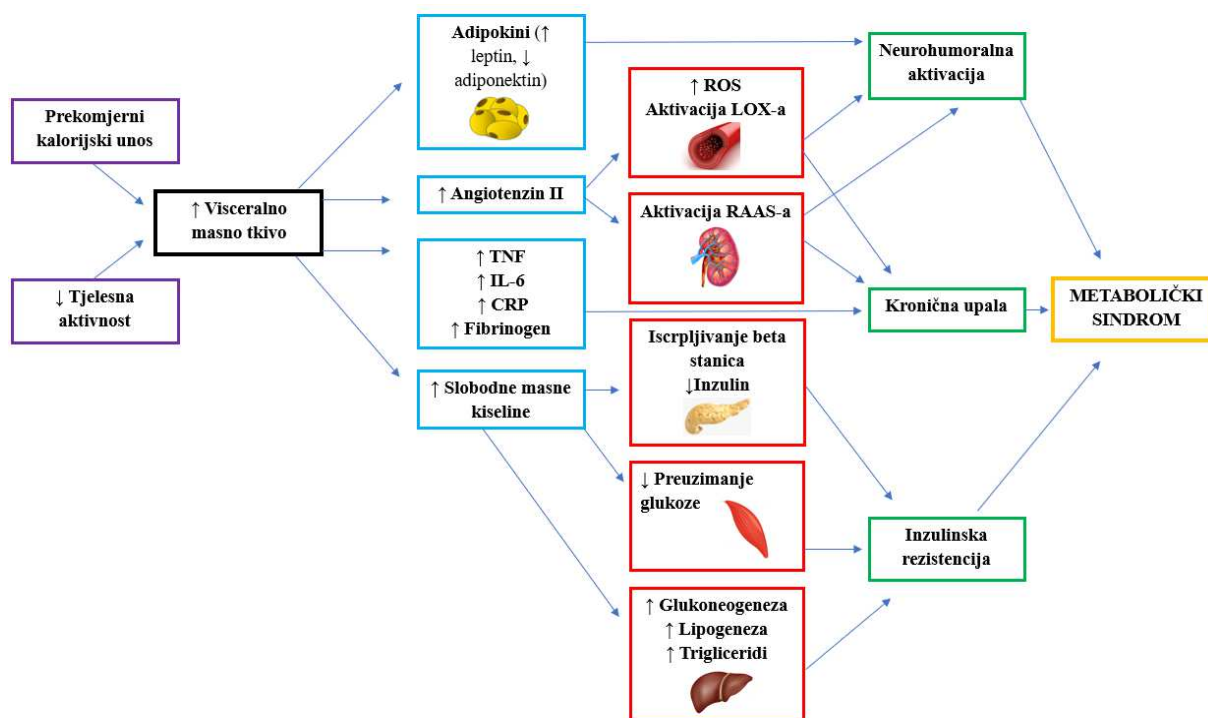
Prekomjerni kalorijski unos

↓ Tjelesna aktivnost

↑ Visceralno masno tkivo

Adipokini (↑ leptin, ↓ adiponektin)

↑ Angiotenzin II

↑ TNF
↑ IL-6
↑ CRP
↑ Fibrinogen

↑ Slobodne masne kiseline

↑ ROS
Aktivacija LOX-a

Aktivacija RAAS-a

Iscrpljivanje beta stanica
↓Inzulin

↓ Preuzimanje glukoze

↑ Glukoneogeneza
↑ Lipogeneza
↑ Trigliceridi

Neurohumoralna aktivacija

Kronična upala

Inzulinska rezistencija

METABOLIČKI SINDROM